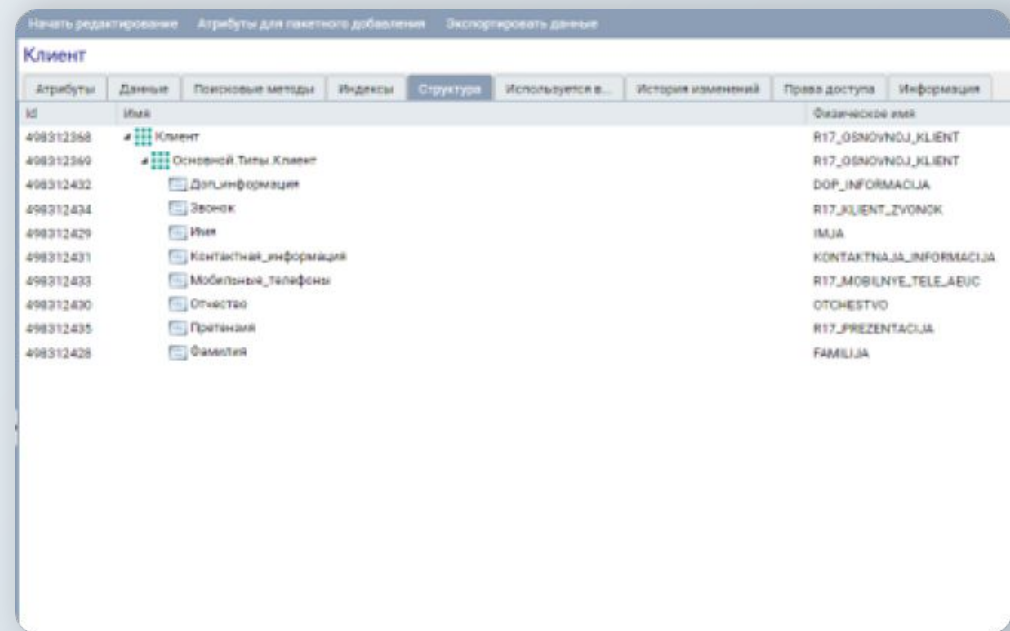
Начать редактирование Атрибуты для пакетного добавления Экспортировать данные

Клиент

Атрибуты | Данные | Поисковые методы | Индексы | Структура | Используется в... | История изменений | Права доступа | Информация

| Id | Имя | Физическое имя |
|---|---|---|
| 498312368 | Клиент | R17_OSNOVNOJ_KLIENT |
| 498312369 | Основной.Типы.Клиент | R17_OSNOVNOJ_KLIENT |
| 498312432 | Доп_информация | DOP_INFORMACIJA |
| 498312434 | Звонок | R17_KLIENT_ZVONOK |
| 498312429 | Имя | IMJA |
| 498312431 | Контактная_информация | KONTAKTNAJA_INFORMACIJA |
| 498312433 | Мобильные_телефоны | R17_MOBILNYE_TELE_AEUC |
| 498312430 | Отчество | OTCHESTVO |
| 498312435 | Претензия | R17_PREZENTACIJA |
| 498312428 | Фамилия | FAMILIJA |